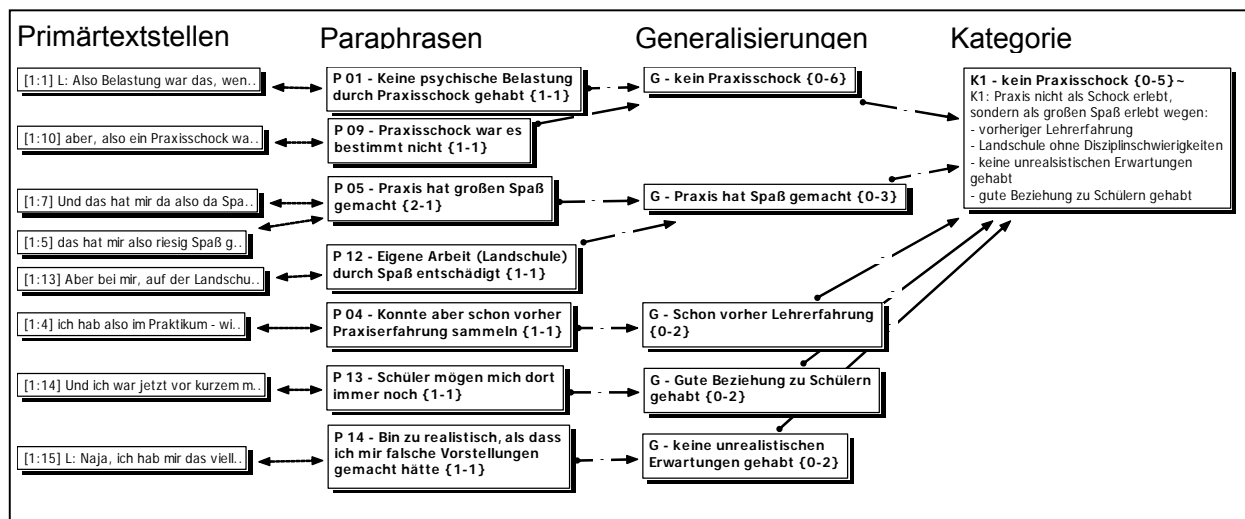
Primärtextstellen

[1:1] L: Also Belastung war das, wen..

[1:10] aber, also ein Praxisschock wa..

[1:7] Und das hat mir da also da Spa..

[1:5] das hat mir also riesig Spaß g..

[1:13] Aber bei mir, auf der Landschu..

[1:4] ich hab also im Praktikum - wi..

[1:14] Und ich war jetzt vor kurzem m..

[1:15] L: Naja, ich hab mir das viell..

Paraphrasen

P 01 - Keine psychische Belastung durch Praxisschock gehabt {1-1}

P 09 - Praxisschock war es bestimmt nicht {1-1}

P 05 - Praxis hat großen Spaß gemacht {2-1}

P 12 - Eigene Arbeit (Landschule) durch Spaß entschädigt {1-1}

P 04 - Konnte aber schon vorher Praxiserfahrung sammeln {1-1}

P 13 - Schüler mögen mich dort immer noch {1-1}

P 14 - Bin zu realistisch, als dass ich mir falsche Vorstellungen gemacht hätte {1-1}

Generalisierungen

G - kein Praxisschock {0-6}

G - Praxis hat Spaß gemacht {0-3}

G - Schon vorher Lehrerfahrung {0-2}

G - Gute Beziehung zu Schülern gehabt {0-2}

G - keine unrealistischen Erwartungen gehabt {0-2}

Kategorie

K1 - kein Praxisschock {0-5}~
K1: Praxis nicht als Schock erlebt, sondern als großen Spaß erlebt wegen:
- vorheriger Lehrerfahrung
- Landschule ohne Disziplinschwierigkeiten
- keine unrealsistischen Erwartungen gehabt
- gute Beziehung zu Schülern gehabt